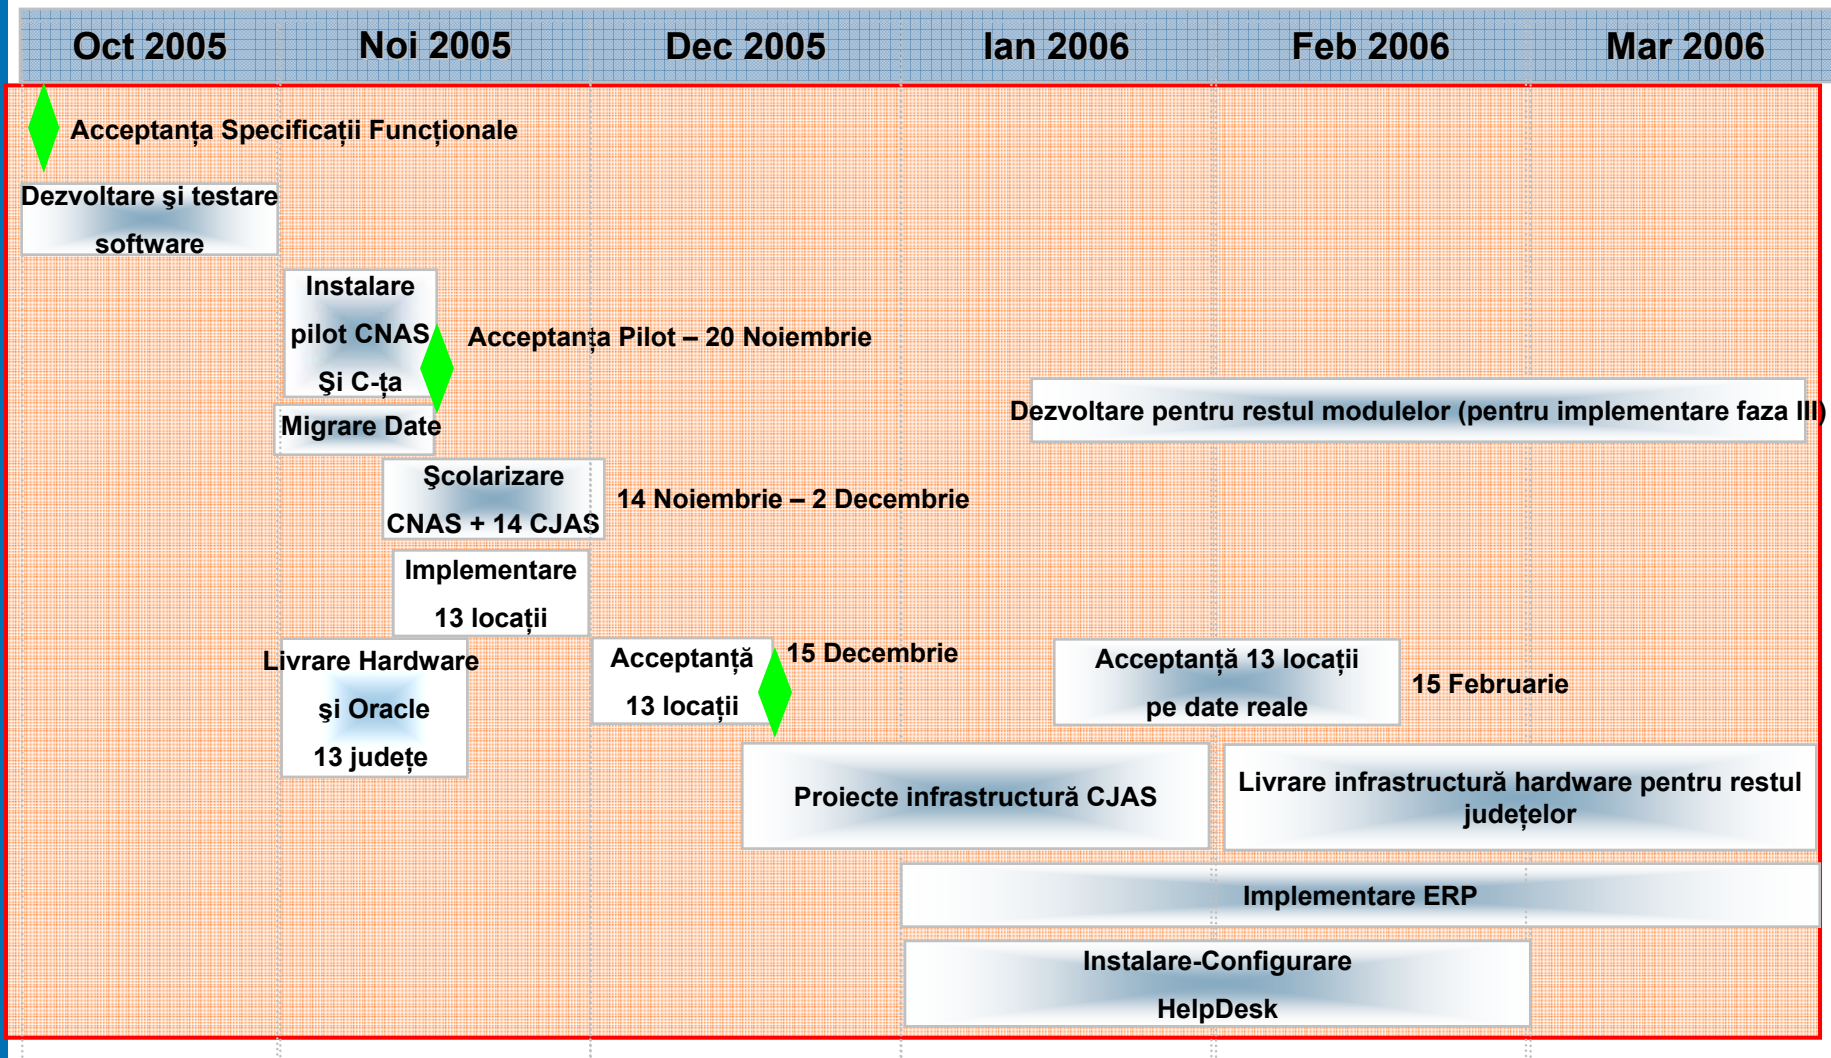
| Oct 2005 | Noi 2005 | Dec 2005 | Ian 2006 | Feb 2006 | Mar 2006 |
|---|---|---|---|---|---|

Acceptanța Specificații Funcționale

Dezvoltare şi testare software

Instalare pilot CNAS Şi C-ța

Acceptanța Pilot – 20 Noiembrie

Dezvoltare pentru restul modulelor (pentru implementare faza III)

Migrare Date

Şcolarizare CNAS + 14 CJAS

14 Noiembrie – 2 Decembrie

Implementare 13 locații

Livrare Hardware şi Oracle 13 județe

Acceptanță 13 locații

15 Decembrie

Acceptanță 13 locații pe date reale

15 Februarie

Proiecte infrastructură CJAS

Livrare infrastructură hardware pentru restul județelor

Implementare ERP

Instalare-Configurare HelpDesk